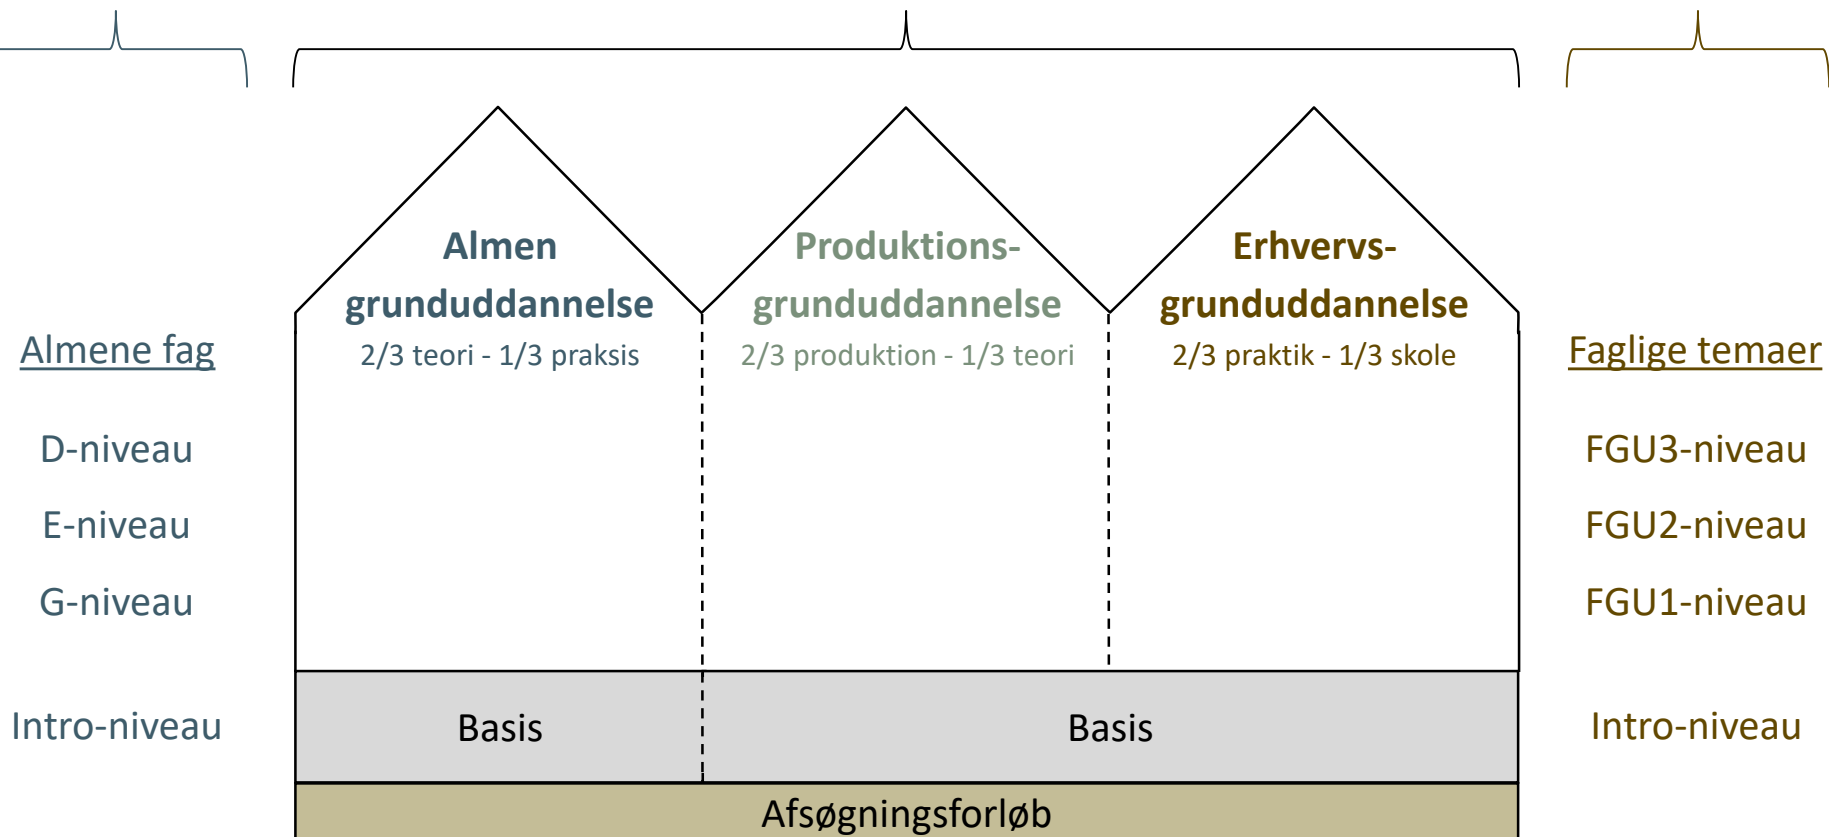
Almen grunduddannelse
2/3 teori - 1/3 praksis

Produktions-grunduddannelse
2/3 produktion - 1/3 teori

Erhvervs-grunduddannelse
2/3 praktik - 1/3 skole

Almene fag

D-niveau

E-niveau

G-niveau

Intro-niveau

Faglige temaer

FGU3-niveau

FGU2-niveau

FGU1-niveau

Intro-niveau

Basis

Basis

Afsøgningsforløb